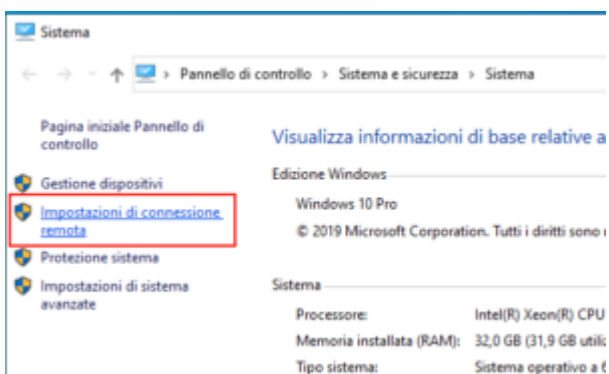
Sistema

Pannello di controllo › Sistema e sicurezza › Sistema

Pagina iniziale Pannello di controllo

Gestione dispositivi

Impostazioni di connessione remota

Protezione sistema

Impostazioni di sistema avanzate

Visualizza informazioni di base relative a

Edizione Windows

Windows 10 Pro

© 2019 Microsoft Corporation. Tutti i diritti sono r

Sistema

| Processore: | Intel(R) Xeon(R) CPU |
|---|---|
| Memoria installata (RAM): | 32,0 GB (31,9 GB utili |
| Tipo sistema: | Sistema operativo a 6 |